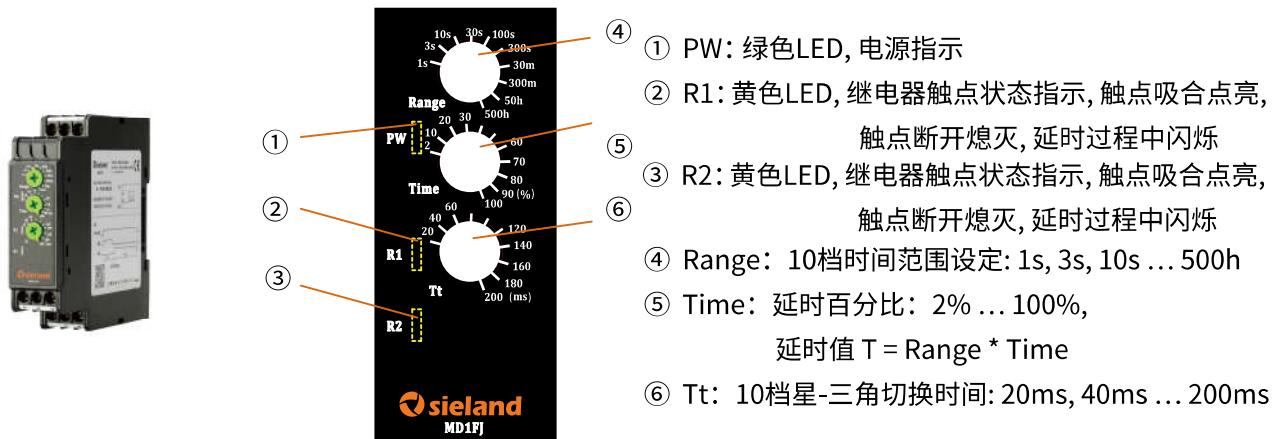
10s 30s 100s
3s 300s
1s 30m
300m
50h
Range 500h
PW 20 30
10 60
2 70
80
Time 90 (%)
100
60
40 120
20 140
R1 160
180
Tt 200 (ms)
R2
sieland
MD1FJ

①
②
③
④
⑤
⑥

① PW: 绿色LED, 电源指示
② R1: 黄色LED, 继电器触点状态指示, 触点吸合点亮, 触点断开熄灭, 延时过程中闪烁
③ R2: 黄色LED, 继电器触点状态指示, 触点吸合点亮, 触点断开熄灭, 延时过程中闪烁
④ Range: 10档时间范围设定: 1s, 3s, 10s … 500h
⑤ Time: 延时百分比: 2% … 100%,
延时值 T = Range * Time
⑥ Tt: 10档星-三角切换时间: 20ms, 40ms … 200ms